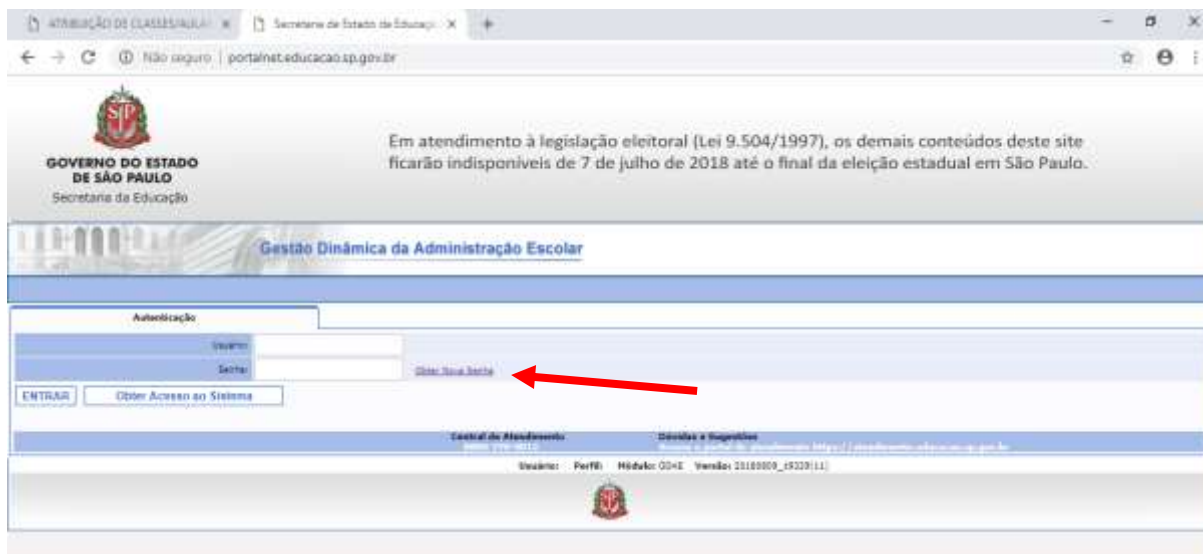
ATRIBUIÇÃO DE CLASSES/AULA ×
Secretaria de Estado da Educaçã ×
+

Não seguro | portalnet.educacao.sp.gov.br

GOVERNO DO ESTADO DE SÃO PAULO
Secretaria da Educação

Em atendimento à legislação eleitoral (Lei 9.504/1997), os demais conteúdos deste site ficarão indisponíveis de 7 de julho de 2018 até o final da eleição estadual em São Paulo.

Gestão Dinâmica da Administração Escolar

Autenticação

Usuário:
Senha:
Obter Nova Senha

ENTRAR
Obter Acesso ao Sistema

Central de Atendimento
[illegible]
Dúvidas e Sugestões
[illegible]

Usuário: Perfil: Módulo: GDAE Versão: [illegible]